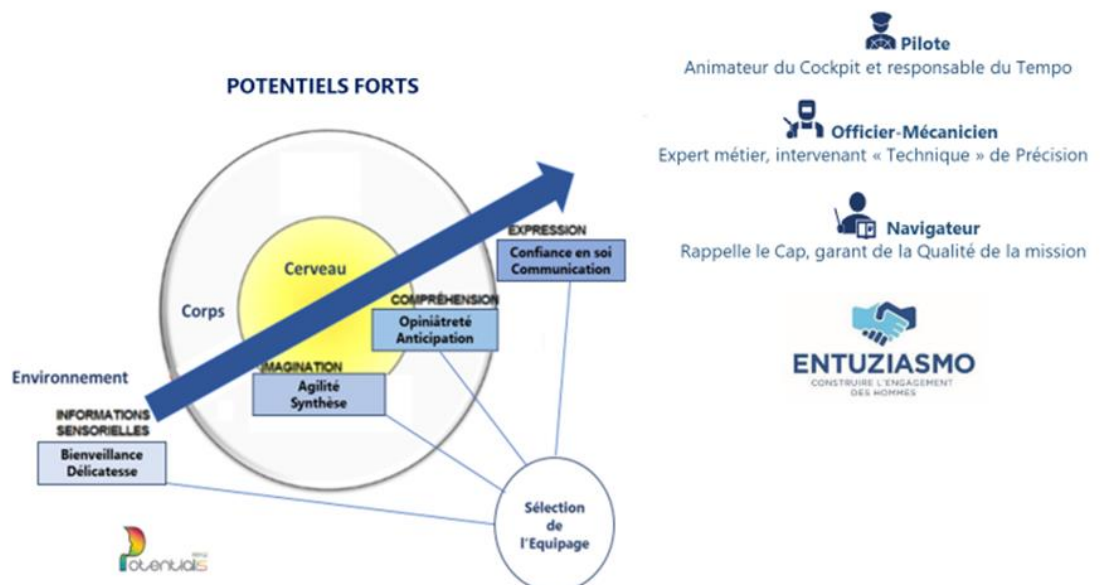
POTENTIELS FORTS

Cerveau

Corps

Environnement

EXPRESSION
Confiance en soi
Communication

COMPRÉHENSION
Opiniâtreté
Anticipation

IMAGINATION
Agilité
Synthèse

INFORMATIONS SENSORIELLES
Bienveillance
Délicatesse

Sélection de l'Equipage

Potentials

Pilote
Animateur du Cockpit et responsable du Tempo

Officier-Mécanicien
Expert métier, intervenant « Technique » de Précision

Navigateur
Rappelle le Cap, garant de la Qualité de la mission

ENTUZIASMO
CONSTRUIRE L'ENGAGEMENT DES HOMMES